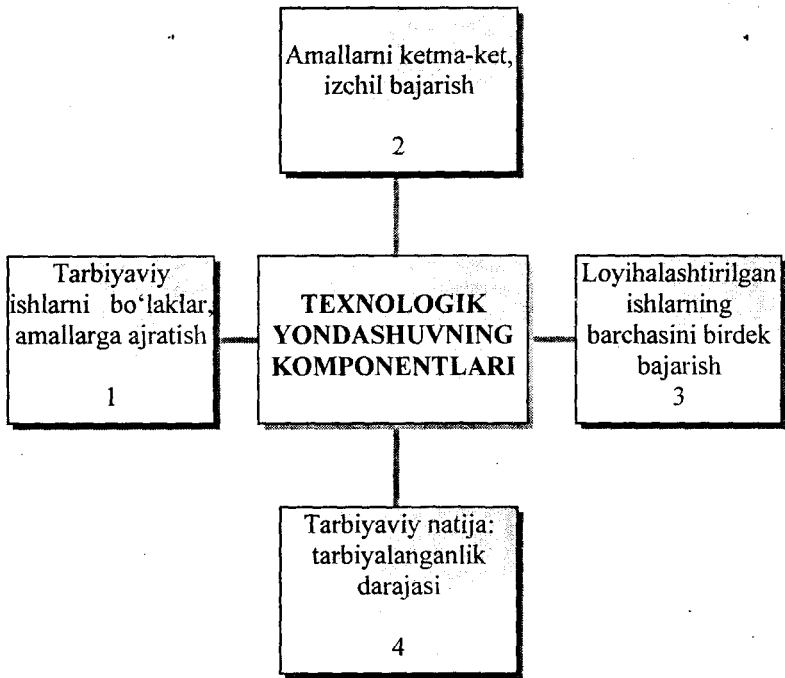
Amallarni ketma-ket, izchil bajarish

2

Tarbiyaviy ishlarni bo‘laklar, amallarga ajratish

1

TEXNOLOGIK YONDASHUVNING KOMPONENTLARI

Loyihalashtirilgan ishlarning barchasini birdek bajarish

3

Tarbiyaviy natija: tarbiyalanganlik darajasi

4